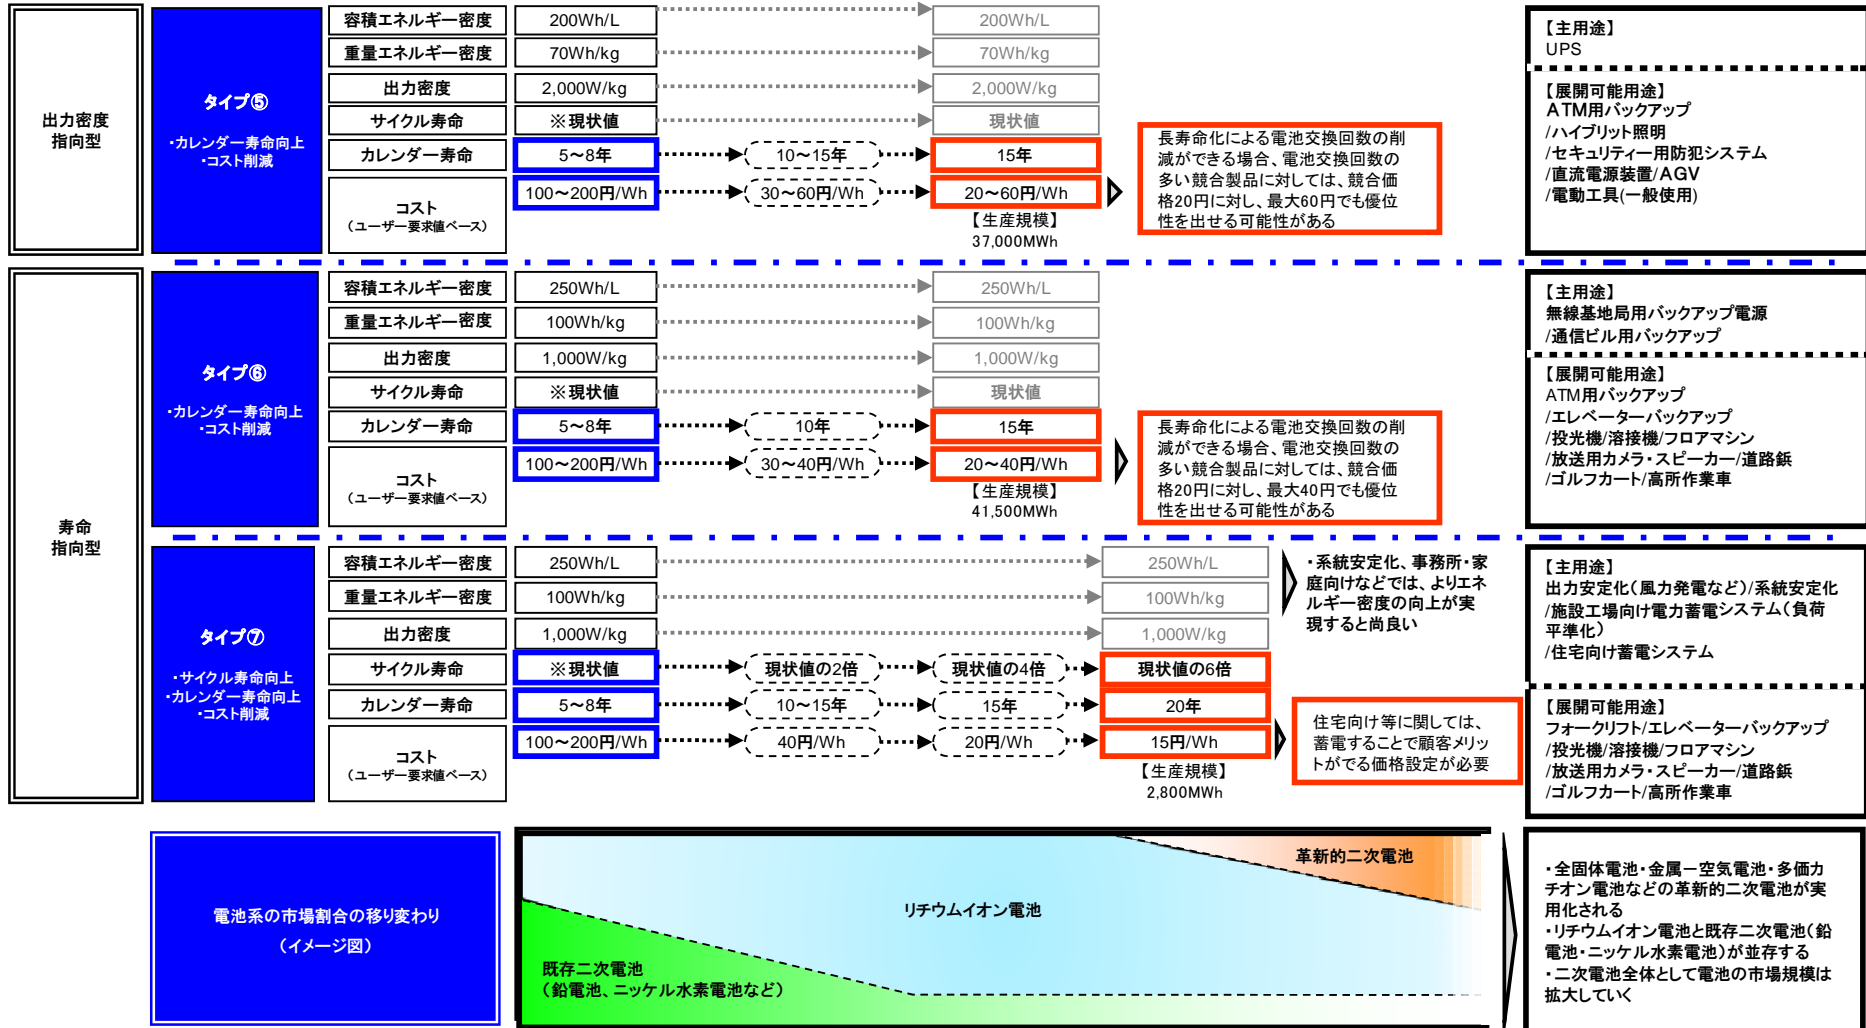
出力密度
指向型

タイプ⑤
・カレンダー寿命向上
・コスト削減

| 容積エネルギー密度 | 200Wh/L | | 200Wh/L |
|---|---|---|---|
| 重量エネルギー密度 | 70Wh/kg | | 70Wh/kg |
| 出力密度 | 2,000W/kg | | 2,000W/kg |
| サイクル寿命 | ※現状値 | | 現状値 |
| カレンダー寿命 | 5~8年 | 10~15年 | 15年 |
| コスト（ユーザー要求値ベース） | 100~200円/Wh | 30~60円/Wh | 20~60円/Wh |

【生産規模】
37,000MWh

長寿命化による電池交換回数の削減ができる場合、電池交換回数の多い競合製品に対しては、競合価格20円に対し、最大60円でも優位性を出せる可能性がある

【主用途】
UPS

【展開可能用途】
ATM用バックアップ
/ハイブリット照明
/セキュリティー用防犯システム
/直流電源装置/AGV
/電動工具(一般使用)

寿命
指向型

タイプ⑥
・カレンダー寿命向上
・コスト削減

| 容積エネルギー密度 | 250Wh/L | | 250Wh/L |
|---|---|---|---|
| 重量エネルギー密度 | 100Wh/kg | | 100Wh/kg |
| 出力密度 | 1,000W/kg | | 1,000W/kg |
| サイクル寿命 | ※現状値 | | 現状値 |
| カレンダー寿命 | 5~8年 | 10年 | 15年 |
| コスト（ユーザー要求値ベース） | 100~200円/Wh | 30~40円/Wh | 20~40円/Wh |

【生産規模】
41,500MWh

長寿命化による電池交換回数の削減ができる場合、電池交換回数の多い競合製品に対しては、競合価格20円に対し、最大40円でも優位性を出せる可能性がある

【主用途】
無線基地局用バックアップ電源
/通信ビル用バックアップ

【展開可能用途】
ATM用バックアップ
/エレベーターバックアップ
/投光機/溶接機/フロアマシン
/放送用カメラ・スピーカー/道路鋲
/ゴルフカート/高所作業車

タイプ⑦
・サイクル寿命向上
・カレンダー寿命向上
・コスト削減

| 容積エネルギー密度 | 250Wh/L | | | 250Wh/L |
|---|---|---|---|---|
| 重量エネルギー密度 | 100Wh/kg | | | 100Wh/kg |
| 出力密度 | 1,000W/kg | | | 1,000W/kg |
| サイクル寿命 | ※現状値 | 現状値の2倍 | 現状値の4倍 | 現状値の6倍 |
| カレンダー寿命 | 5~8年 | 10~15年 | 15年 | 20年 |
| コスト（ユーザー要求値ベース） | 100~200円/Wh | 40円/Wh | 20円/Wh | 15円/Wh |

【生産規模】
2,800MWh

・系統安定化、事務所・家庭向けなどでは、よりエネルギー密度の向上が実現すると尚良い

住宅向け等に関しては、蓄電することで顧客メリットがでる価格設定が必要

【主用途】
出力安定化(風力発電など)/系統安定化
/施設工場向け電力蓄電システム(負荷平準化)
/住宅向け蓄電システム

【展開可能用途】
フォークリフト/エレベーターバックアップ
/投光機/溶接機/フロアマシン
/放送用カメラ・スピーカー/道路鋲
/ゴルフカート/高所作業車

電池系の市場割合の移り変わり
（イメージ図）

革新的二次電池
リチウムイオン電池
既存二次電池
（鉛電池、ニッケル水素電池など）

・全固体電池・金属ー空気電池・多価カチオン電池などの革新的二次電池が実用化される
・リチウムイオン電池と既存二次電池(鉛電池・ニッケル水素電池)が並存する
・二次電池全体として電池の市場規模は拡大していく